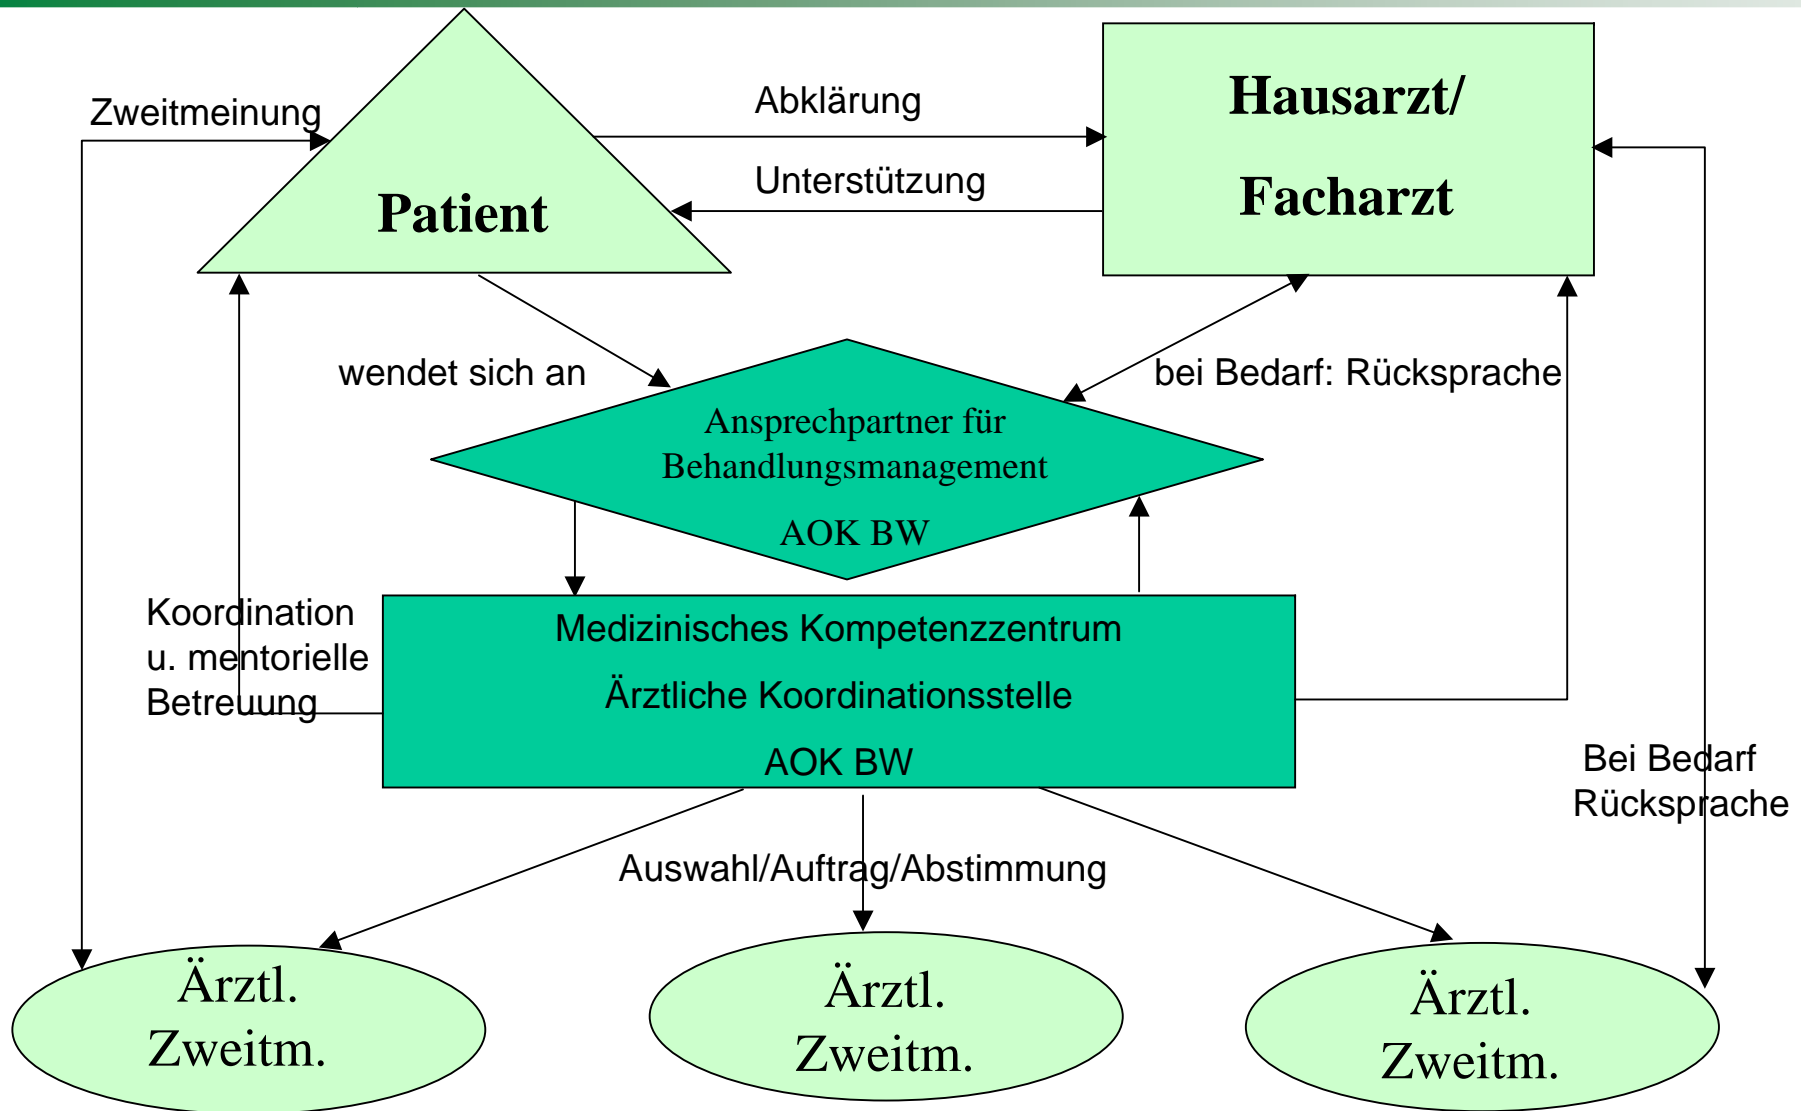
Zweitmeinung

Patient

Abklärung

Unterstützung

Hausarzt/

Facharzt

wendet sich an

bei Bedarf: Rücksprache

Ansprechpartner für Behandlungsmanagement

AOK BW

Koordination u. mentorielle Betreuung

Medizinisches Kompetenzzentrum

Ärztliche Koordinationsstelle

AOK BW

Bei Bedarf Rücksprache

Auswahl/Auftrag/Abstimmung

Ärztl. Zweitm.

Ärztl. Zweitm.

Ärztl. Zweitm.